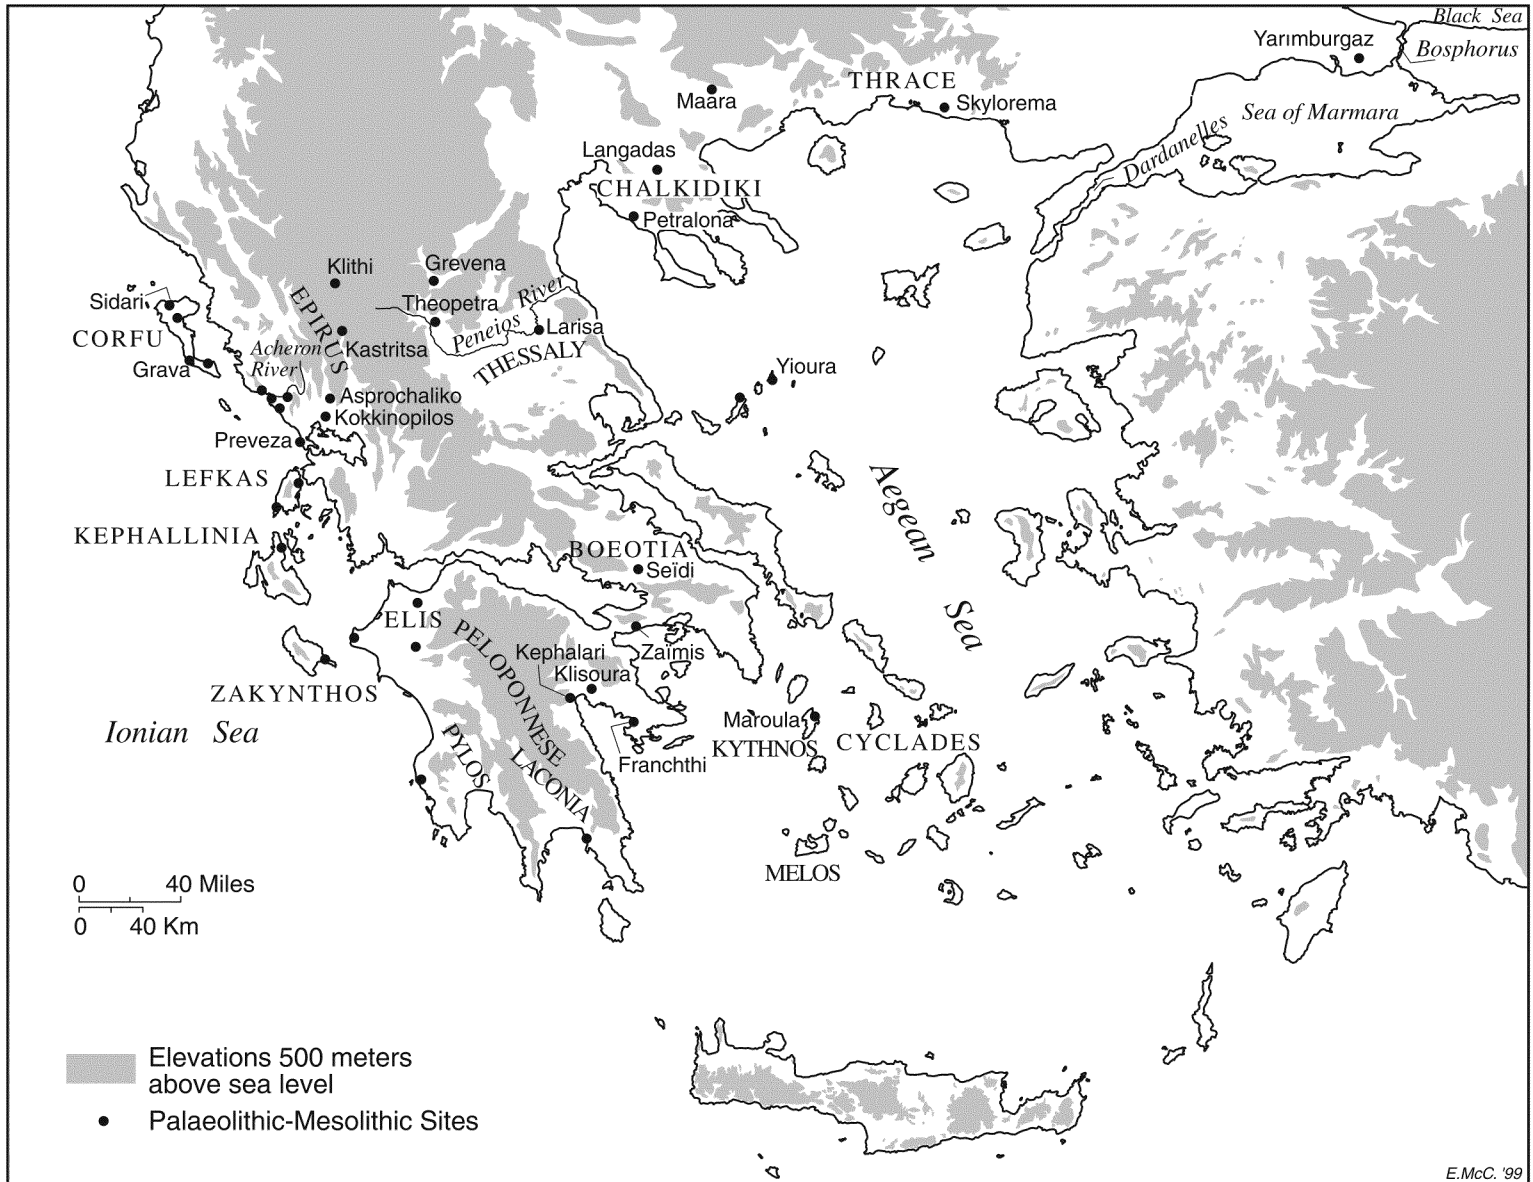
Black Sea
Yarımburgaz
Bosphorus
THRACE
Maara
Skylorema
Sea of Marmara
Dardanelles
Langadas
CHALKIDIKI
Petralona
Klithi
Grevena
Sidari
EPIRUS
Theopetra
Peneios River
Larisa
CORFU
Kastritsa
Acheron River
THESSALY
Grava
Yioura
Asprochaliko
Kokkinopilos
Preveza
LEFKAS
Aegean
KEPHALLINIA
BOEOTIA
Seïdi
Sea
ELIS
PELOPONNESE
Zaïmis
Kephalari
Klisoura
ZAKYNTHOS
Maroula
Ionian Sea
KYTHNOS
CYCLADES
PYLOS
Franchthi
LACONIA
MELOS
0 40 Miles
0 40 Km
Elevations 500 meters above sea level
Palaeolithic-Mesolithic Sites
E.McC. '99